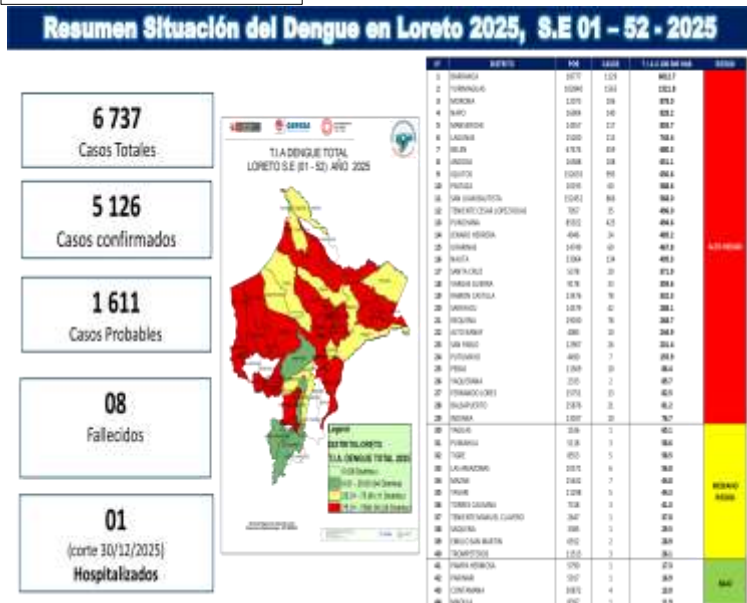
Resumen Situación del Dengue en Loreto 2025, S.E 01 – 52 - 2025

6 737
Casos Totales

5 126
Casos confirmados

1 611
Casos Probables

08
Fallecidos

01
(corte 30/12/2025)
Hospitalizados

T.I.A DENGUE TOTAL
LORETO S.E (01 - 52) AÑO 2025

Leyenda
DISTRITOS LORETO
T.I.A. DENGUE TOTAL 2025

| N° | DISTRITO | POB | CASOS | T.I.A | RIESGO |
|---|---|---|---|---|---|
| 1 | BARRANCA | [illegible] | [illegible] | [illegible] | ALTO RIESGO |
| 2 | YURIMAGUAS | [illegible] | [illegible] | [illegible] | |
| 3 | MORONA | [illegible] | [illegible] | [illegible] | |
| 4 | NAPO | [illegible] | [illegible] | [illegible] | |
| 5 | MANSERICHE | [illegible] | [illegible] | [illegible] | |
| 6 | LAGUNAS | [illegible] | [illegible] | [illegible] | |
| 7 | BELEN | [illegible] | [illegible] | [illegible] | |
| 8 | URARINAS | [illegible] | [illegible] | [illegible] | |
| 9 | IQUITOS | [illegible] | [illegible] | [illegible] | |
| 10 | PASTAZA | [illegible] | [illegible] | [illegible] | |
| 11 | SAN JUAN BAUTISTA | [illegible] | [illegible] | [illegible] | |
| 12 | TENIENTE CESAR LOPEZ ROJAS | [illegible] | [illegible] | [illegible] | |
| 13 | PUNCHANA | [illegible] | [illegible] | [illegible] | |
| 14 | JENARO HERRERA | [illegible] | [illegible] | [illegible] | |
| 15 | SOPLIN | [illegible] | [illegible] | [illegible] | |
| 16 | NAUTA | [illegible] | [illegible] | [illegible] | |
| 17 | SANTA CRUZ | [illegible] | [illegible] | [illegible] | |
| 18 | PARINARI | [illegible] | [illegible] | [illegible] | |
| 19 | RAMON CASTILLA | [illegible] | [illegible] | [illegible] | |
| 20 | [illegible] | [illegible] | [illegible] | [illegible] | |
| 21 | REQUENA | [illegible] | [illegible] | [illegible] | |
| 22 | ALTO NANAY | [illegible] | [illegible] | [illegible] | |
| 23 | SAN PABLO | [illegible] | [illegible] | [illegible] | |
| 24 | PUTUMAYO | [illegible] | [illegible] | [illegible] | |
| 25 | PEBAS | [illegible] | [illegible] | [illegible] | |
| 26 | YAQUERANA | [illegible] | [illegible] | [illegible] | |
| 27 | FERNANDO LORES | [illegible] | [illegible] | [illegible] | |
| 28 | BALSAPUERTO | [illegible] | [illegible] | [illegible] | |
| 29 | INDIANA | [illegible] | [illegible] | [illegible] | |
| 30 | TAPICHE | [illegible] | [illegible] | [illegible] | MEDIANO RIESGO |
| 31 | PURANGA | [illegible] | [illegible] | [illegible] | |
| 32 | TIGRE | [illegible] | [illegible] | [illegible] | |
| 33 | LAS AMAZONAS | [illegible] | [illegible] | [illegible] | |
| 34 | MAZAN | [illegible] | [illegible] | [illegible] | |
| 35 | YAVARI | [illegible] | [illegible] | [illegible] | |
| 36 | TORRES CAUSANA | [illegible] | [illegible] | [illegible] | |
| 37 | TENIENTE MANUEL CLAVERO | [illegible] | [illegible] | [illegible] | |
| 38 | SAQUENA | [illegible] | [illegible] | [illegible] | |
| 39 | EMILIO SAN MARTIN | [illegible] | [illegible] | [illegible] | |
| 40 | TROMPETEROS | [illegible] | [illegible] | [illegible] | |
| 41 | PAMPA HERMOSA | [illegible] | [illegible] | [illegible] | BAJO |
| 42 | PARINARI | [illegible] | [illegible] | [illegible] | |
| 43 | CONTAMANA | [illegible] | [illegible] | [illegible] | |
| 44 | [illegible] | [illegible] | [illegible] | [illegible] | |